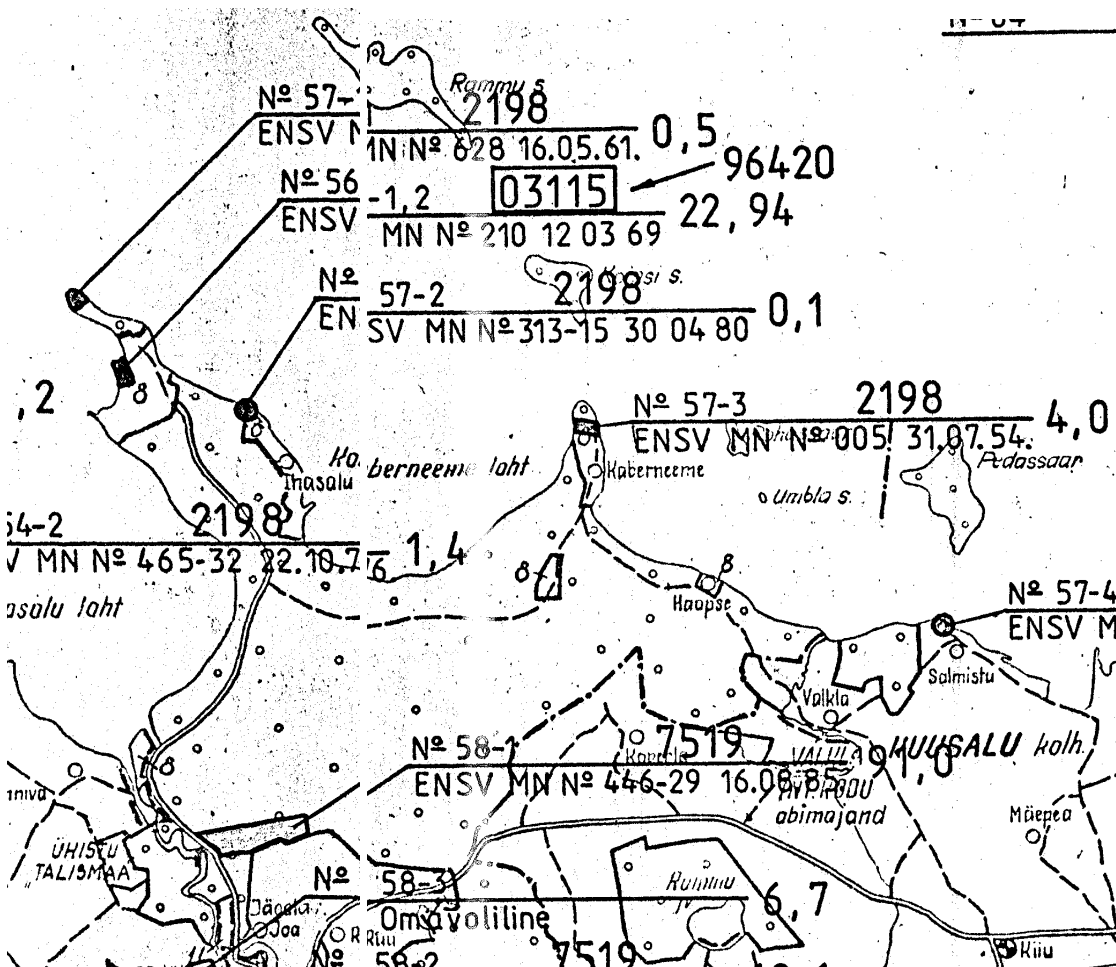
N° 64

Rammu s.

N° 57-1 2198
ENSV MN N° 628 16.05.61. 0,5

96420

N° 56-1,2 03115
ENSV MN N° 210 12 03 69 22,94

Kaasi s.

N° 57-2 2198
ENSV MN N° 313-15 30 04 80 0,1

,2

N° 57-3 2198
ENSV MN N° 005 31.07.54. 4,0

Pedassaar

Kaberneeme laht

Kaberneeme

Umbla s.

Ihasalu

54-2 2198
V MN N° 465-32 22.10.76 1,4

Ihasalu laht

Haapse

N° 57-4
ENSV M

Salmistu

Valkla

N° 58-1 7519 VALKLA KUUSALU kolh. 91,0
ENSV MN N° 446-29 16.08.85

Koorküla

PIRGU

abimajand

Mäepea

ÜHISTU TALISMAA

N°

58-3 Rummu 6,7
Omavoliline

Jägala

Joa

Riiu

N°

58-2 7519

Kiiu